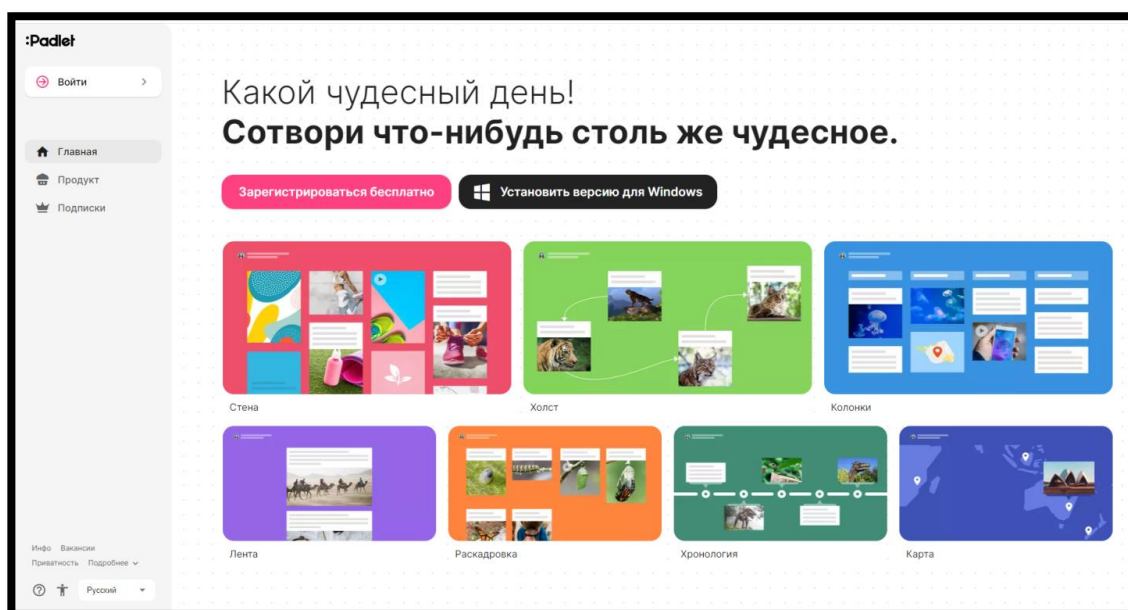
:Padlet

Войти

Главная
Продукт
Подписки

Инфо Вакансии
Приватность Подробнее

Русский

Какой чудесный день!
**Сотвори что-нибудь столь же чудесное.**

Зарегистрироваться бесплатно

Установить версию для Windows

Стена

Холст

Колонки

Лента

Раскадровка

Хронология

Карта